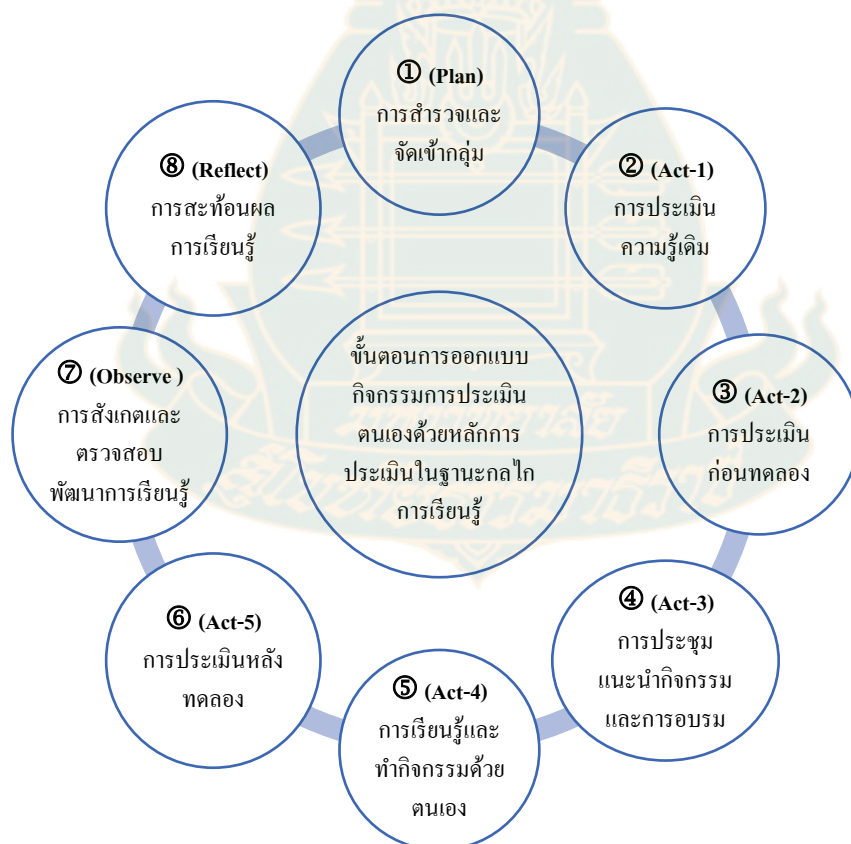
① (Plan)
การสำรวจและจัดเข้ากลุ่ม

② (Act-1)
การประเมินความรู้เดิม

③ (Act-2)
การประเมินก่อนทดลอง

④ (Act-3)
การประชุมแนะนำกิจกรรมและการอบรม

⑤ (Act-4)
การเรียนรู้และทำกิจกรรมด้วยตนเอง

⑥ (Act-5)
การประเมินหลังทดลอง

⑦ (Observe )
การสังเกตและตรวจสอบพัฒนาการเรียนรู้

⑧ (Reflect)
การสะท้อนผลการเรียนรู้

ขั้นตอนการออกแบบกิจกรรมการประเมินตนเองด้วยหลักการประเมินในฐานะกลไกการเรียนรู้